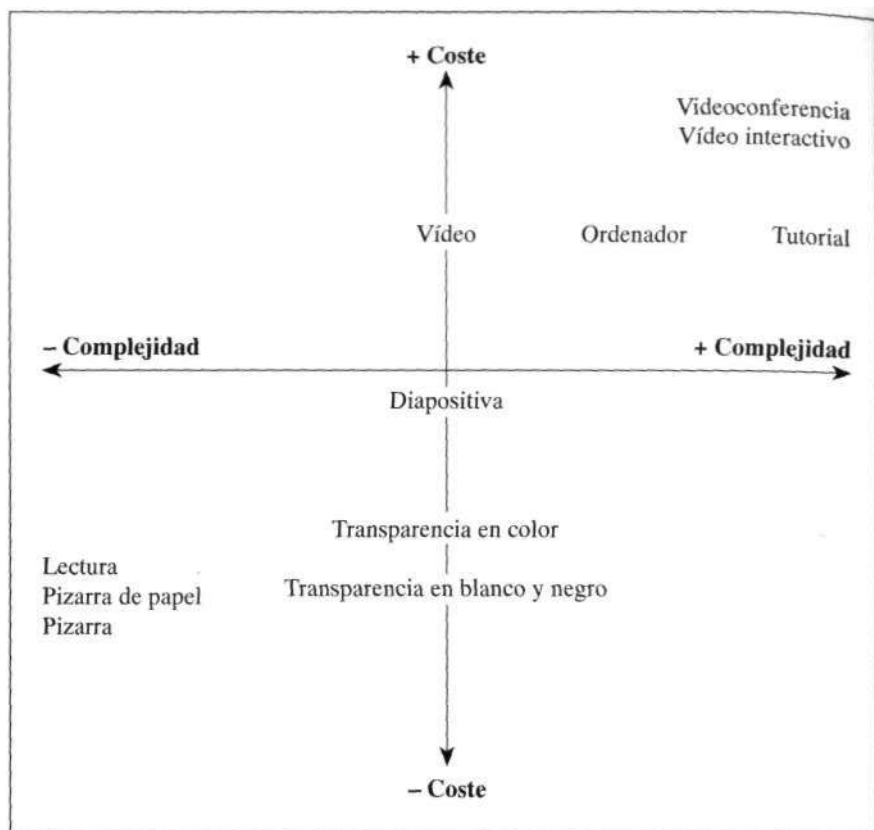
+ Coste

Videoconferencia
Vídeo interactivo

Vídeo Ordenador Tutorial

– Complejidad

+ Complejidad

Diapositiva

Transparencia en color

Transparencia en blanco y negro

Lectura
Pizarra de papel
Pizarra

– Coste